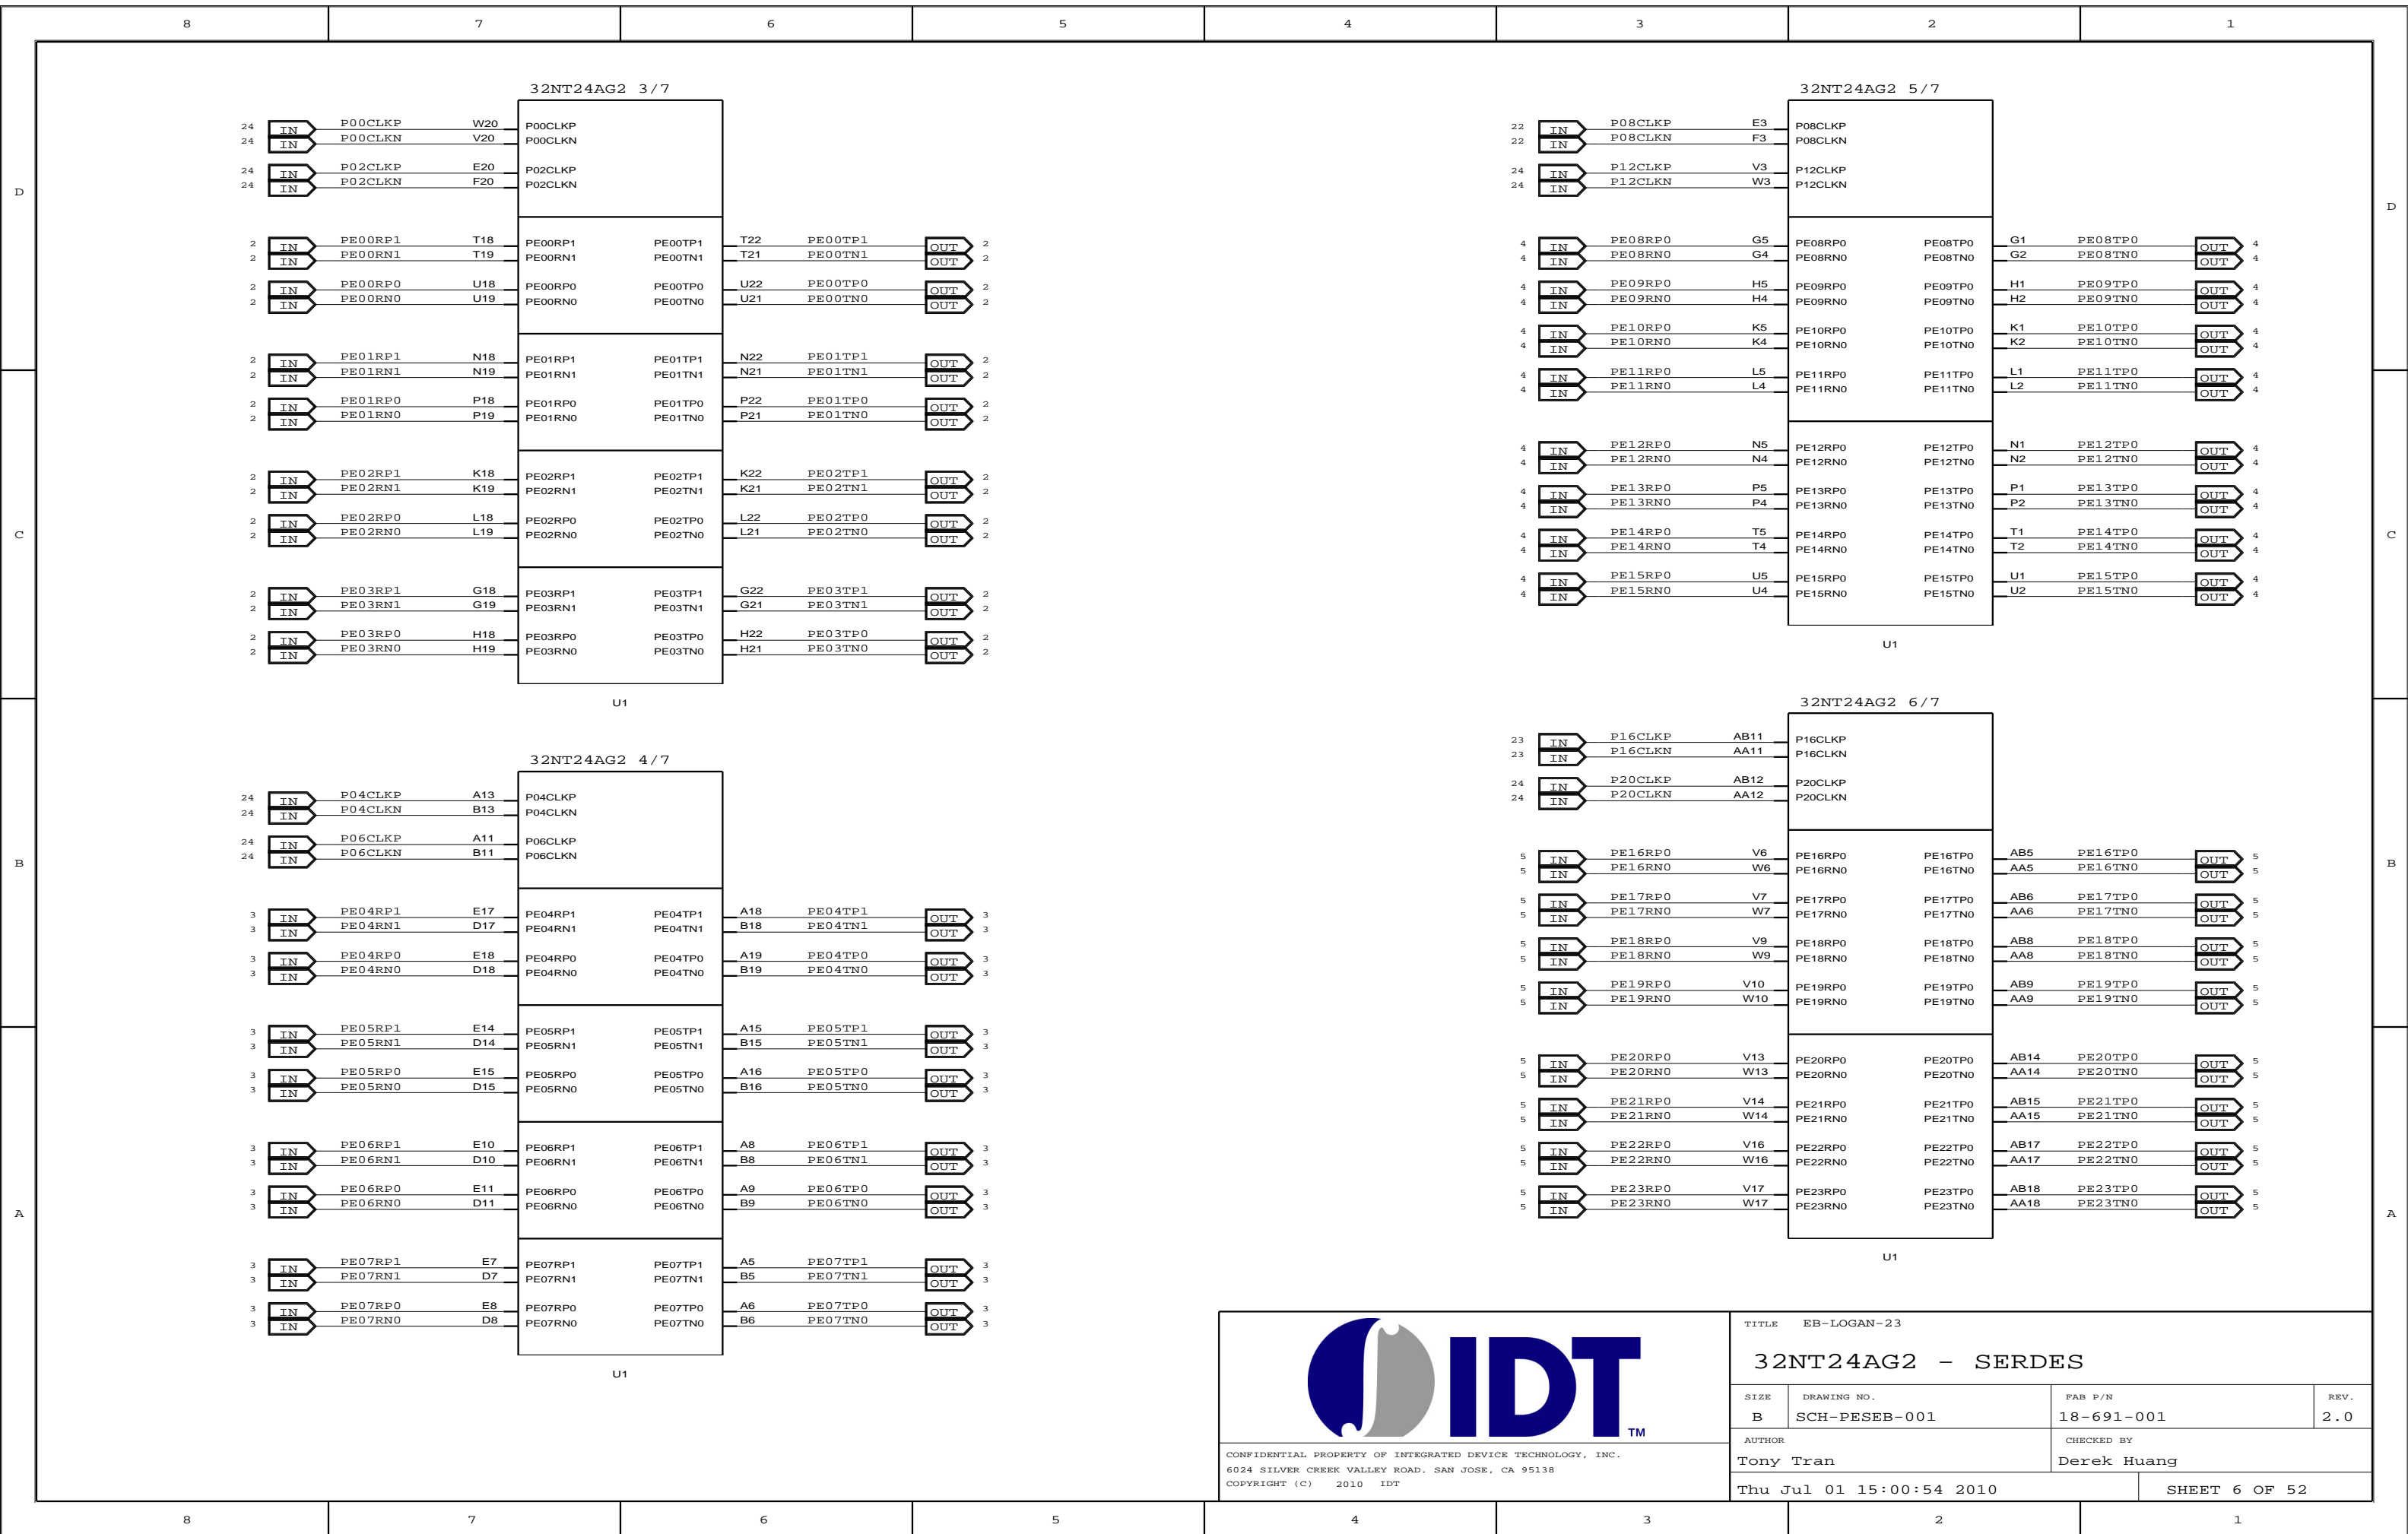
8 7 6 5 4 3 2 1

D

32NT24AG2 3/7

24 IN P00CLKP W20 P00CLKP
24 IN P00CLKN V20 P00CLKN
24 IN P02CLKP E20 P02CLKP
24 IN P02CLKN F20 P02CLKN

2 IN PE00RP1 T18 PE00RP1 PE00TP1 T22 PE00TP1 OUT 2
2 IN PE00RN1 T19 PE00RN1 PE00TN1 T21 PE00TN1 OUT 2
2 IN PE00RP0 U18 PE00RP0 PE00TP0 U22 PE00TP0 OUT 2
2 IN PE00RN0 U19 PE00RN0 PE00TN0 U21 PE00TN0 OUT 2

2 IN PE01RP1 N18 PE01RP1 PE01TP1 N22 PE01TP1 OUT 2
2 IN PE01RN1 N19 PE01RN1 PE01TN1 N21 PE01TN1 OUT 2
2 IN PE01RP0 P18 PE01RP0 PE01TP0 P22 PE01TP0 OUT 2
2 IN PE01RN0 P19 PE01RN0 PE01TN0 P21 PE01TN0 OUT 2

2 IN PE02RP1 K18 PE02RP1 PE02TP1 K22 PE02TP1 OUT 2
2 IN PE02RN1 K19 PE02RN1 PE02TN1 K21 PE02TN1 OUT 2
2 IN PE02RP0 L18 PE02RP0 PE02TP0 L22 PE02TP0 OUT 2
2 IN PE02RN0 L19 PE02RN0 PE02TN0 L21 PE02TN0 OUT 2

2 IN PE03RP1 G18 PE03RP1 PE03TP1 G22 PE03TP1 OUT 2
2 IN PE03RN1 G19 PE03RN1 PE03TN1 G21 PE03TN1 OUT 2
2 IN PE03RP0 H18 PE03RP0 PE03TP0 H22 PE03TP0 OUT 2
2 IN PE03RN0 H19 PE03RN0 PE03TN0 H21 PE03TN0 OUT 2

U1

32NT24AG2 5/7

22 IN P08CLKP E3 P08CLKP
22 IN P08CLKN F3 P08CLKN
24 IN P12CLKP V3 P12CLKP
24 IN P12CLKN W3 P12CLKN

4 IN PE08RP0 G5 PE08RP0 PE08TP0 G1 PE08TP0 OUT 4
4 IN PE08RN0 G4 PE08RN0 PE08TN0 G2 PE08TN0 OUT 4
4 IN PE09RP0 H5 PE09RP0 PE09TP0 H1 PE09TP0 OUT 4
4 IN PE09RN0 H4 PE09RN0 PE09TN0 H2 PE09TN0 OUT 4
4 IN PE10RP0 K5 PE10RP0 PE10TP0 K1 PE10TP0 OUT 4
4 IN PE10RN0 K4 PE10RN0 PE10TN0 K2 PE10TN0 OUT 4
4 IN PE11RP0 L5 PE11RP0 PE11TP0 L1 PE11TP0 OUT 4
4 IN PE11RN0 L4 PE11RN0 PE11TN0 L2 PE11TN0 OUT 4

4 IN PE12RP0 N5 PE12RP0 PE12TP0 N1 PE12TP0 OUT 4
4 IN PE12RN0 N4 PE12RN0 PE12TN0 N2 PE12TN0 OUT 4
4 IN PE13RP0 P5 PE13RP0 PE13TP0 P1 PE13TP0 OUT 4
4 IN PE13RN0 P4 PE13RN0 PE13TN0 P2 PE13TN0 OUT 4
4 IN PE14RP0 T5 PE14RP0 PE14TP0 T1 PE14TP0 OUT 4
4 IN PE14RN0 T4 PE14RN0 PE14TN0 T2 PE14TN0 OUT 4
4 IN PE15RP0 U5 PE15RP0 PE15TP0 U1 PE15TP0 OUT 4
4 IN PE15RN0 U4 PE15RN0 PE15TN0 U2 PE15TN0 OUT 4

U1

C

32NT24AG2 6/7

23 IN P16CLKP AB11 P16CLKP
23 IN P16CLKN AA11 P16CLKN
24 IN P20CLKP AB12 P20CLKP
24 IN P20CLKN AA12 P20CLKN

5 IN PE16RP0 V6 PE16RP0 PE16TP0 AB5 PE16TP0 OUT 5
5 IN PE16RN0 W6 PE16RN0 PE16TN0 AA5 PE16TN0 OUT 5
5 IN PE17RP0 V7 PE17RP0 PE17TP0 AB6 PE17TP0 OUT 5
5 IN PE17RN0 W7 PE17RN0 PE17TN0 AA6 PE17TN0 OUT 5
5 IN PE18RP0 V9 PE18RP0 PE18TP0 AB8 PE18TP0 OUT 5
5 IN PE18RN0 W9 PE18RN0 PE18TN0 AA8 PE18TN0 OUT 5
5 IN PE19RP0 V10 PE19RP0 PE19TP0 AB9 PE19TP0 OUT 5
5 IN PE19RN0 W10 PE19RN0 PE19TN0 AA9 PE19TN0 OUT 5

5 IN PE20RP0 V13 PE20RP0 PE20TP0 AB14 PE20TP0 OUT 5
5 IN PE20RN0 W13 PE20RN0 PE20TN0 AA14 PE20TN0 OUT 5
5 IN PE21RP0 V14 PE21RP0 PE21TP0 AB15 PE21TP0 OUT 5
5 IN PE21RN0 W14 PE21RN0 PE21TN0 AA15 PE21TN0 OUT 5
5 IN PE22RP0 V16 PE22RP0 PE22TP0 AB17 PE22TP0 OUT 5
5 IN PE22RN0 W16 PE22RN0 PE22TN0 AA17 PE22TN0 OUT 5
5 IN PE23RP0 V17 PE23RP0 PE23TP0 AB18 PE23TP0 OUT 5
5 IN PE23RN0 W17 PE23RN0 PE23TN0 AA18 PE23TN0 OUT 5

U1

B

32NT24AG2 4/7

24 IN P04CLKP A13 P04CLKP
24 IN P04CLKN B13 P04CLKN
24 IN P06CLKP A11 P06CLKP
24 IN P06CLKN B11 P06CLKN

3 IN PE04RP1 E17 PE04RP1 PE04TP1 A18 PE04TP1 OUT 3
3 IN PE04RN1 D17 PE04RN1 PE04TN1 B18 PE04TN1 OUT 3
3 IN PE04RP0 E18 PE04RP0 PE04TP0 A19 PE04TP0 OUT 3
3 IN PE04RN0 D18 PE04RN0 PE04TN0 B19 PE04TN0 OUT 3

3 IN PE05RP1 E14 PE05RP1 PE05TP1 A15 PE05TP1 OUT 3
3 IN PE05RN1 D14 PE05RN1 PE05TN1 B15 PE05TN1 OUT 3
3 IN PE05RP0 E15 PE05RP0 PE05TP0 A16 PE05TP0 OUT 3
3 IN PE05RN0 D15 PE05RN0 PE05TN0 B16 PE05TN0 OUT 3

3 IN PE06RP1 E10 PE06RP1 PE06TP1 A8 PE06TP1 OUT 3
3 IN PE06RN1 D10 PE06RN1 PE06TN1 B8 PE06TN1 OUT 3
3 IN PE06RP0 E11 PE06RP0 PE06TP0 A9 PE06TP0 OUT 3
3 IN PE06RN0 D11 PE06RN0 PE06TN0 B9 PE06TN0 OUT 3

3 IN PE07RP1 E7 PE07RP1 PE07TP1 A5 PE07TP1 OUT 3
3 IN PE07RN1 D7 PE07RN1 PE07TN1 B5 PE07TN1 OUT 3
3 IN PE07RP0 E8 PE07RP0 PE07TP0 A6 PE07TP0 OUT 3
3 IN PE07RN0 D8 PE07RN0 PE07TN0 B6 PE07TN0 OUT 3

U1

A

IDT TM

CONFIDENTIAL PROPERTY OF INTEGRATED DEVICE TECHNOLOGY, INC.
6024 SILVER CREEK VALLEY ROAD. SAN JOSE, CA 95138
COPYRIGHT (C) 2010 IDT

TITLE EB-LOGAN-23
32NT24AG2 - SERDES

| SIZE | DRAWING NO. | FAB P/N | REV. |
|---|---|---|---|
| B | SCH-PESEB-001 | 18-691-001 | 2.0 |

AUTHOR Tony Tran
CHECKED BY Derek Huang
Thu Jul 01 15:00:54 2010
SHEET 6 OF 52

8 7 6 5 4 3 2 1